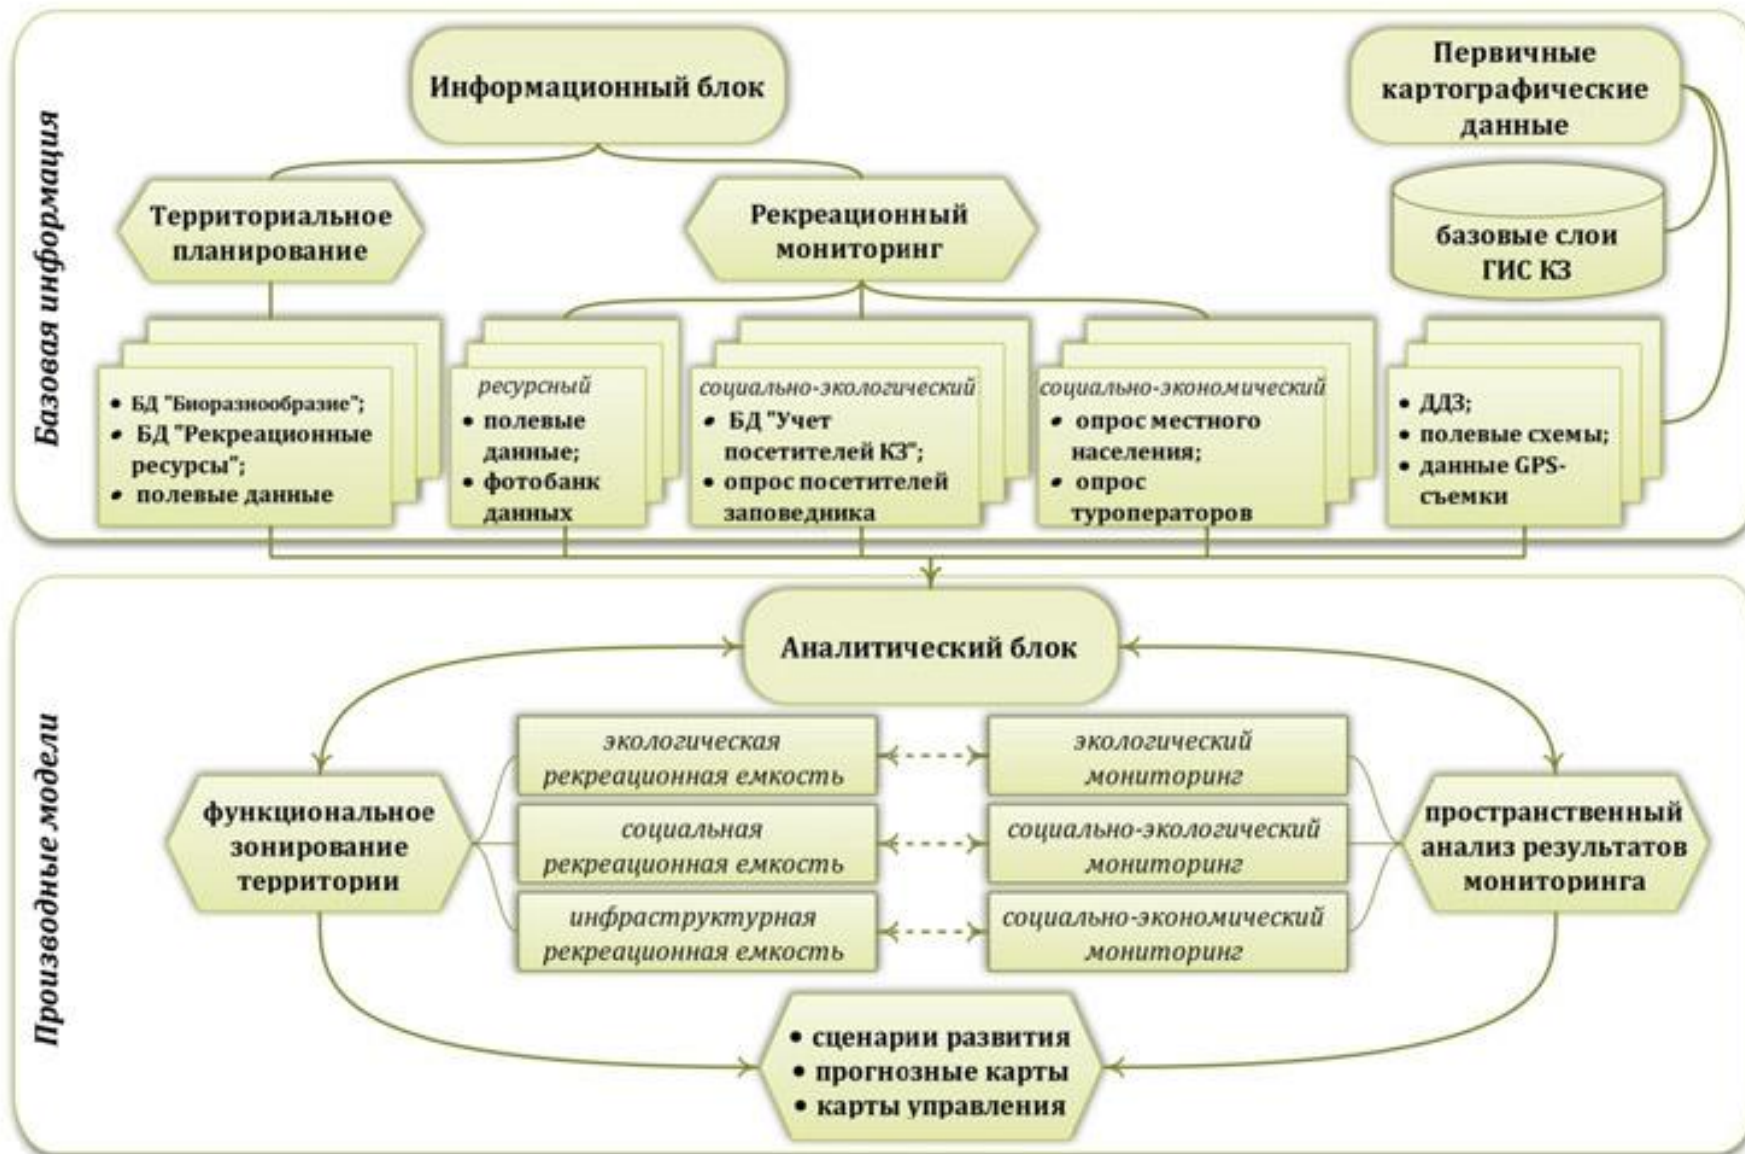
Базовая информация

Информационный блок

Первичные картографические данные

Территориальное планирование

Рекреационный мониторинг

базовые слои ГИС КЗ

• БД "Биоразнообразие";
• БД "Рекреационные ресурсы";
• полевые данные

ресурсный
• полевые данные;
• фотобанк данных

социально-экологический
• БД "Учет посетителей КЗ";
• опрос посетителей заповедника

социально-экономический
• опрос местного населения;
• опрос туроператоров

• ДДЗ;
• полевые схемы;
• данные GPS-съемки

Производные модели

Аналитический блок

экологическая рекреационная емкость

экологический мониторинг

функциональное зонирование территории

социальная рекреационная емкость

социально-экологический мониторинг

пространственный анализ результатов мониторинга

инфраструктурная рекреационная емкость

социально-экономический мониторинг

• сценарии развития
• прогнозные карты
• карты управления